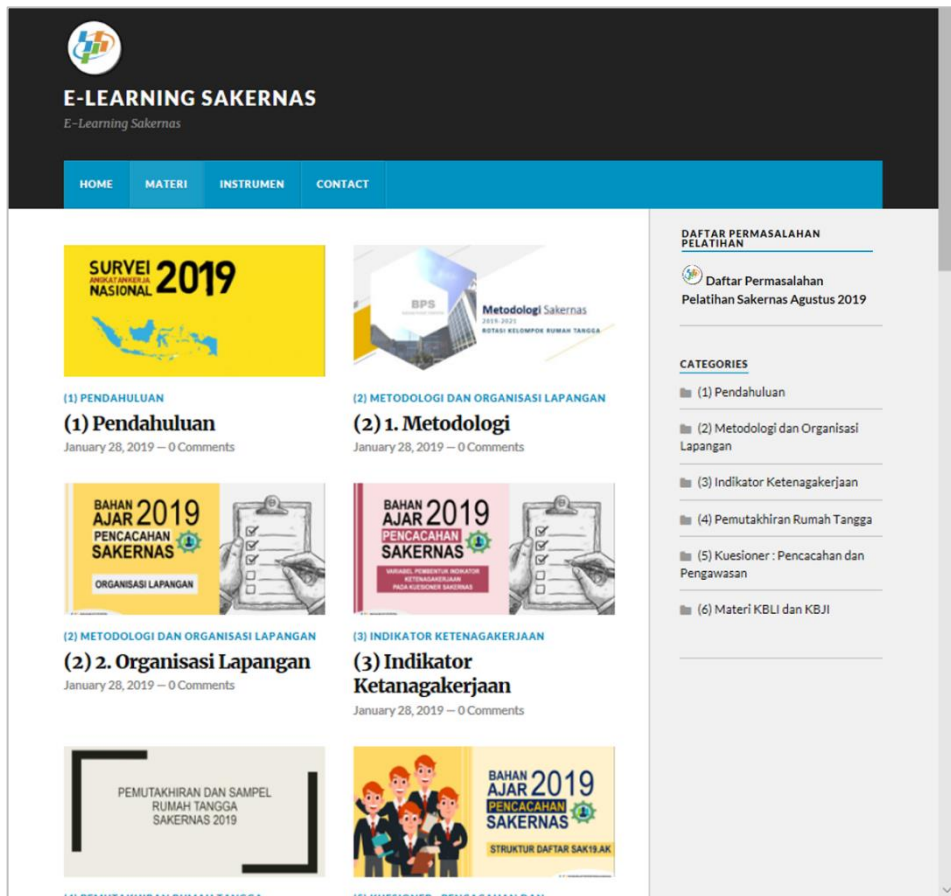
E-LEARNING SAKERNAS

E-Learning Sakernas

HOME MATERI INSTRUMEN CONTACT

SURVEI ANGKATAN KERJA NASIONAL 2019

(1) PENDAHULUAN

(1) Pendahuluan

January 28, 2019 — 0 Comments

BPS

Metodologi Sakernas

2019-2021

ROTASI KELOMPOK RUMAH TANGGA

(2) METODOLOGI DAN ORGANISASI LAPANGAN

(2) 1. Metodologi

January 28, 2019 — 0 Comments

BAHAN AJAR 2019 PENCACAHAN SAKERNAS

ORGANISASI LAPANGAN

(2) METODOLOGI DAN ORGANISASI LAPANGAN

(2) 2. Organisasi Lapangan

January 28, 2019 — 0 Comments

BAHAN AJAR 2019 PENCACAHAN SAKERNAS

VARIABEL PEMBENTUK INDIKATOR KETENAGAKERJAAN PADA KUESIONER SAKERNAS

(3) INDIKATOR KETENAGAKERJAAN

(3) Indikator Ketanagakerjaan

January 28, 2019 — 0 Comments

PEMUTAKHIRAN DAN SAMPEL RUMAH TANGGA SAKERNAS 2019

BAHAN AJAR 2019 PENCACAHAN SAKERNAS

STRUKTUR DAFTAR SAK19.AK

DAFTAR PERMASALAHAN PELATIHAN

Daftar Permasalahan Pelatihan Sakernas Agustus 2019

CATEGORIES

(1) Pendahuluan

(2) Metodologi dan Organisasi Lapangan

(3) Indikator Ketenagakerjaan

(4) Pemutakhiran Rumah Tangga

(5) Kuesioner : Pencacahan dan Pengawasan

(6) Materi KBLI dan KBJI